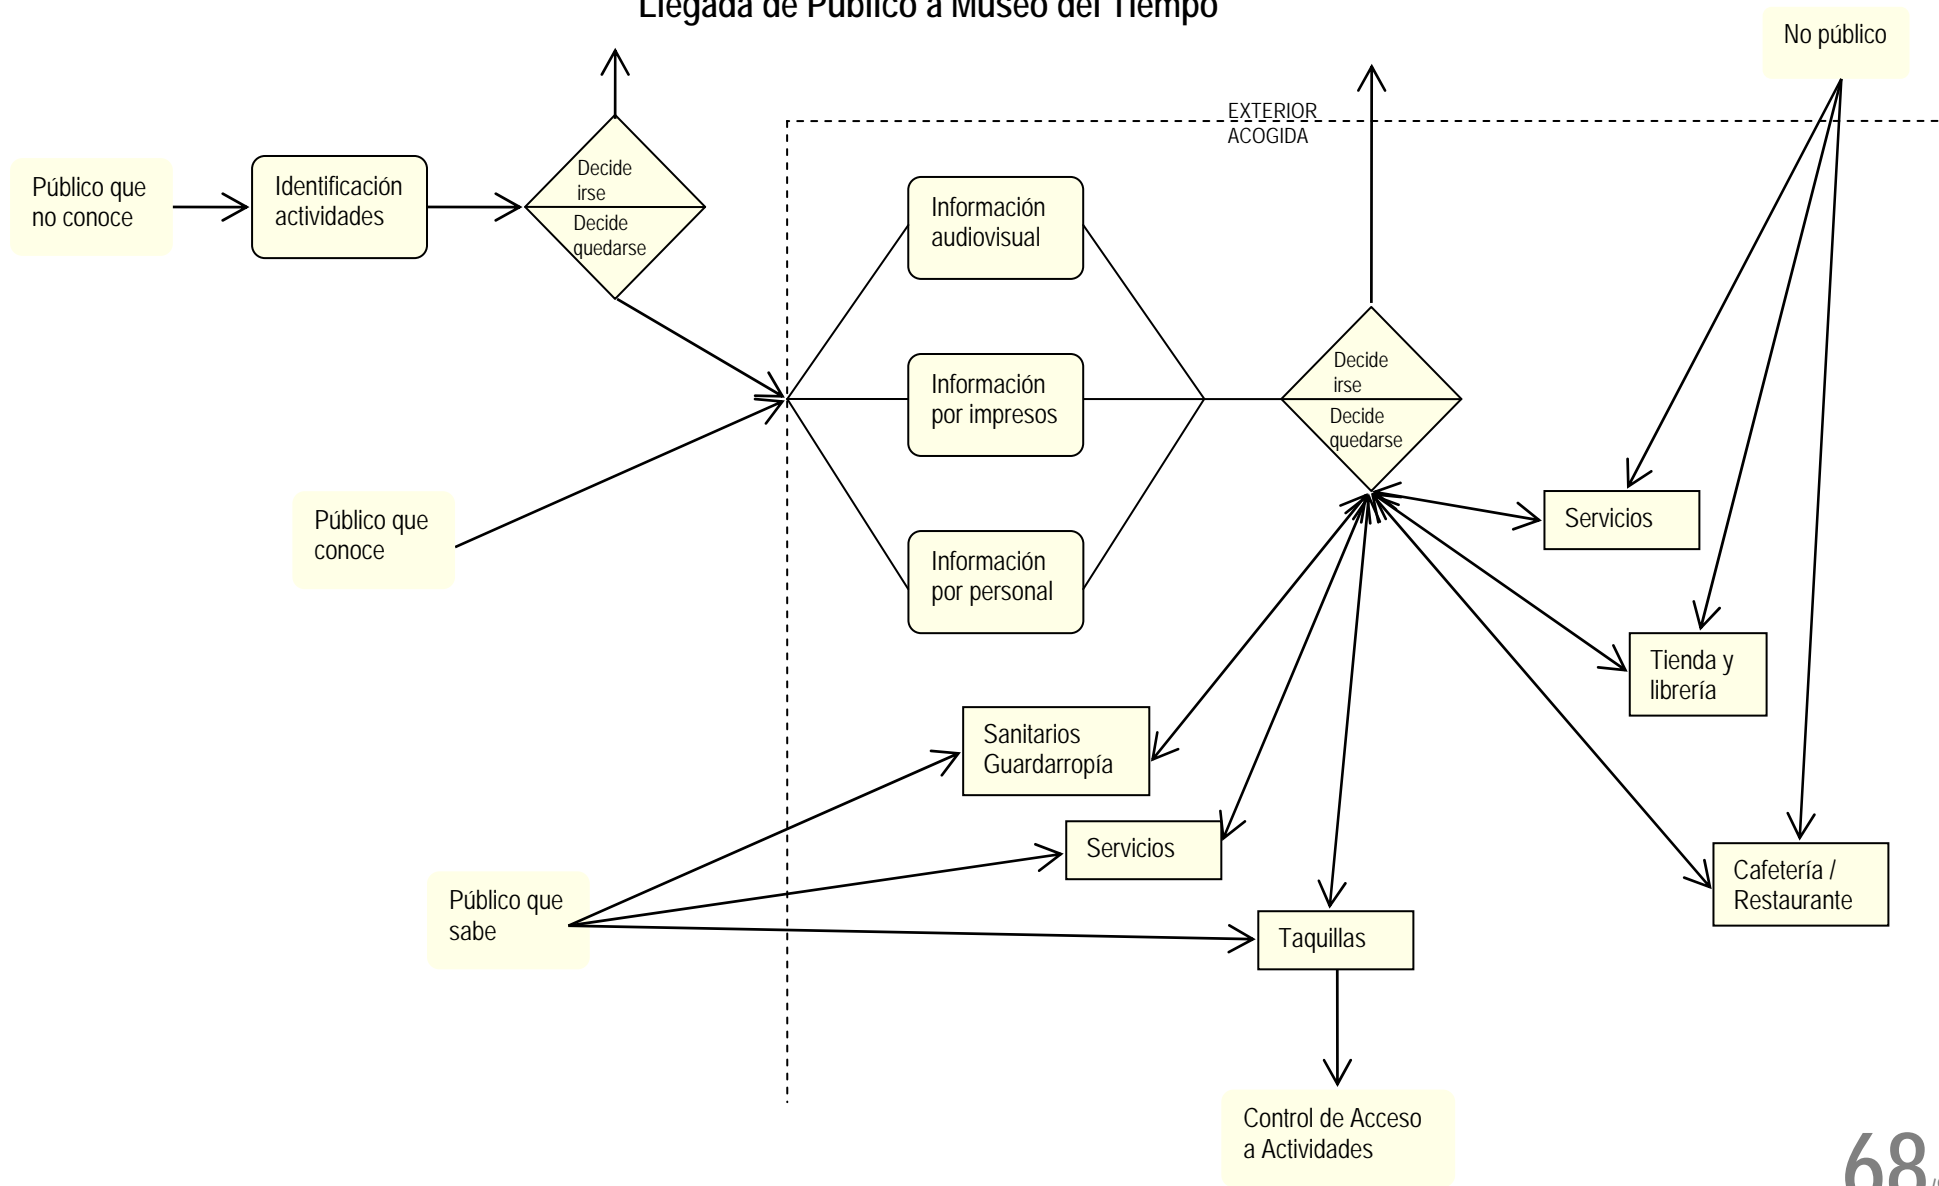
Llegada de Público a Museo del Tiempo

No público

EXTERIOR
ACOGIDA

Público que no conoce

Identificación actividades

Decide irse
Decide quedarse

Información audiovisual

Información por impresos

Información por personal

Decide irse
Decide quedarse

Público que conoce

Servicios

Tienda y librería

Sanitarios Guardarropía

Servicios

Cafetería / Restaurante

Público que sabe

Taquillas

Control de Acceso a Actividades

68